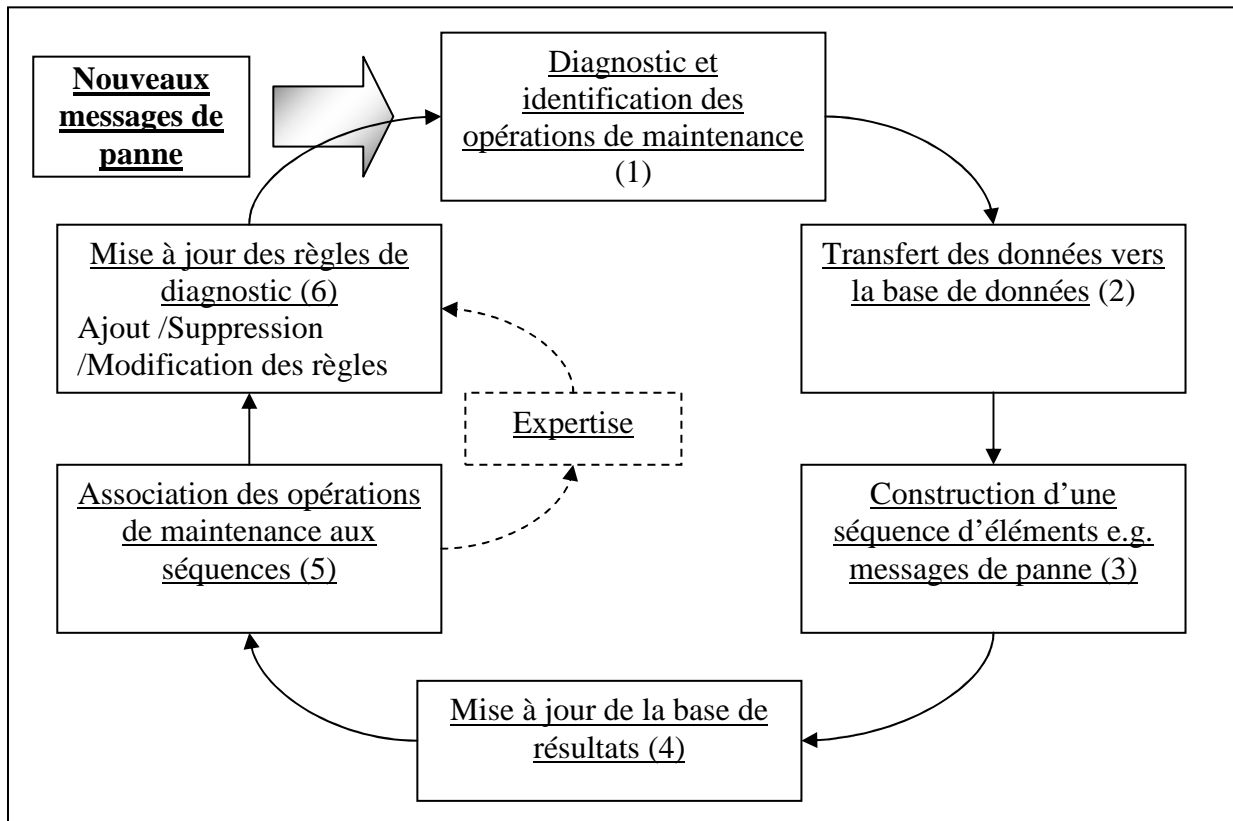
Nouveaux messages de panne

Diagnostic et identification des opérations de maintenance (1)

Transfert des données vers la base de données (2)

Construction d'une séquence d'éléments e.g. messages de panne (3)

Mise à jour de la base de résultats (4)

Association des opérations de maintenance aux séquences (5)

Expertise

Mise à jour des règles de diagnostic (6)
Ajout /Suppression /Modification des règles